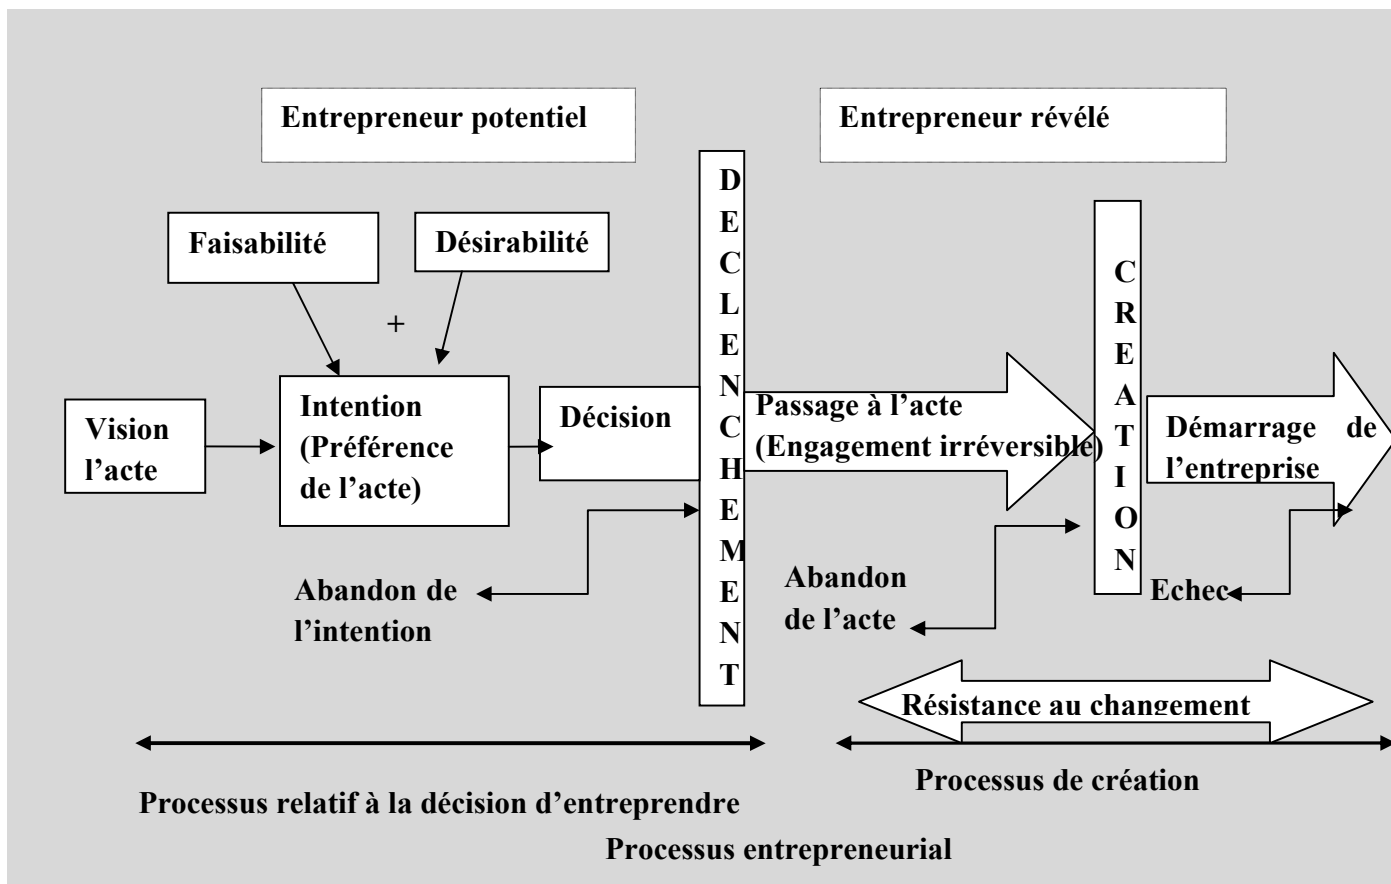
Entrepreneur potentiel

Entrepreneur révélé

Faisabilité

Désirabilité

+

Vision l'acte

Intention (Préférence de l'acte)

Décision

D
E
C
L
E
N
C
H
E
M
E
N
T

Passage à l'acte (Engagement irréversible)

C
R
E
A
T
I
O
N

Démarrage de l'entreprise

Abandon de l'intention

Abandon de l'acte

Echec

Résistance au changement

Processus relatif à la décision d'entreprendre

Processus de création

Processus entrepreneurial